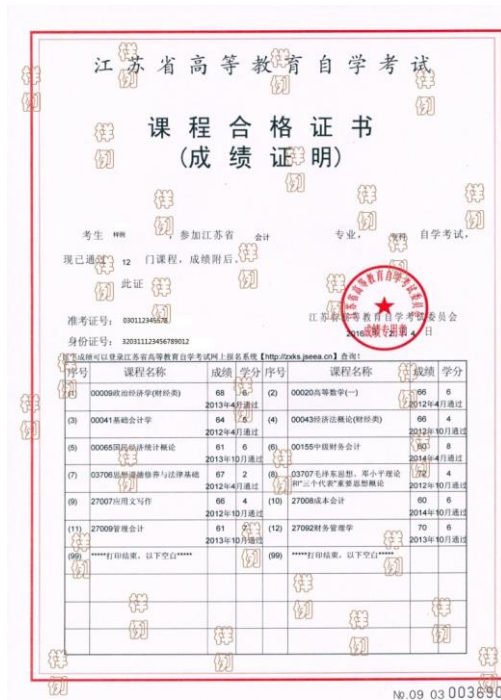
江苏省高等教育自学考试

课程合格证书
(成绩证明)

考生 样例，参加江苏省 会计 专业，专科 自学考试，现已通过 12 门课程，成绩附后，此证

准考证号：030112345678
身份证号：320311123456789012

江苏省高等教育自学考试委员会
2016年 月 4 日
成绩专用章

本成绩可以登录江苏省高等教育自学考试网上报名系统【http://zxks.jseea.cn】查询！

| 序号 | 课程名称 | 成绩 | 学分 | 序号 | 课程名称 | 成绩 | 学分 |
|---|---|---|---|---|---|---|---|
| (1) | 00009政治经济学(财经类) | 68 2013年4月通过 | 6 | (2) | 00020高等数学(一) | 66 2012年4月通过 | 6 |
| (3) | 00041基础会计学 | 64 2012年4月通过 | 5 | (4) | 00043经济法概论(财经类) | 66 2012年10月通过 | 4 |
| (5) | 00065国民经济统计概论 | 61 2012年10月通过 | 6 | (6) | 00155中级财务会计 | 60 2013年10月通过 | 8 |
| (7) | 03706思想道德修养与法律基础 | 67 2012年10月通过 | 2 | (8) | 03707毛泽东思想、邓小平理论和"三个代表"重要思想概论 | 72 2012年10月通过 | 4 |
| (9) | 27007应用文写作 | 66 2013年10月通过 | 4 | (10) | 27008成本会计 | 60 2013年10月通过 | 6 |
| (11) | 27009管理会计 | 61 2013年10月通过 | 7 | (12) | 27092财务管理学 | 70 2013年10月通过 | 6 |
| (99) | *****打印结束，以下空白***** | | | (99) | *****打印结束，以下空白***** | | |

№.09 03 003691